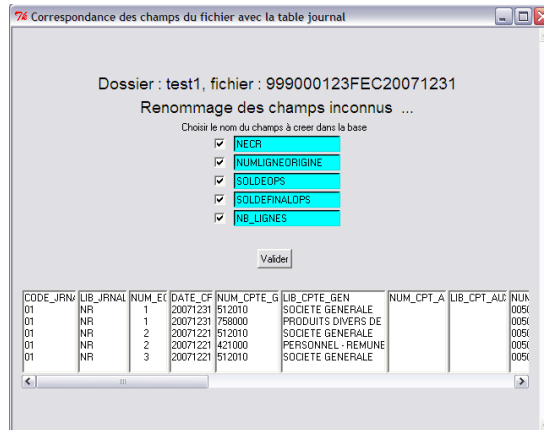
Correspondance des champs du fichier avec la table journal

Dossier : test1, fichier : 999000123FEC20071231
Renommage des champs inconnus ...
Choisir le nom du champs à creer dans la base

NECR
NUMLIGNEORIGINE
SOLDEOPS
SOLDEFINALOPS
NB_LIGNES

Valider

| CODE_JRN/ | LIB_JRNAL | NUM_E( | DATE_CF | NUM_CPTE_G | LIB_CPTE_GEN | NUM_CPT_A | LIB_CPT_AU | NUM |
|---|---|---|---|---|---|---|---|---|
| 01 | NR | 1 | 20071231 | 512010 | SOCIETE GENERALE | | | 005( |
| 01 | NR | 1 | 20071231 | 758000 | PRODUITS DIVERS DE | | | 005( |
| 01 | NR | 2 | 20071221 | 512010 | SOCIETE GENERALE | | | 005( |
| 01 | NR | 2 | 20071221 | 421000 | PERSONNEL - REMUNE | | | 005( |
| 01 | NR | 3 | 20071221 | 512010 | SOCIETE GENERALE | | | 005( |